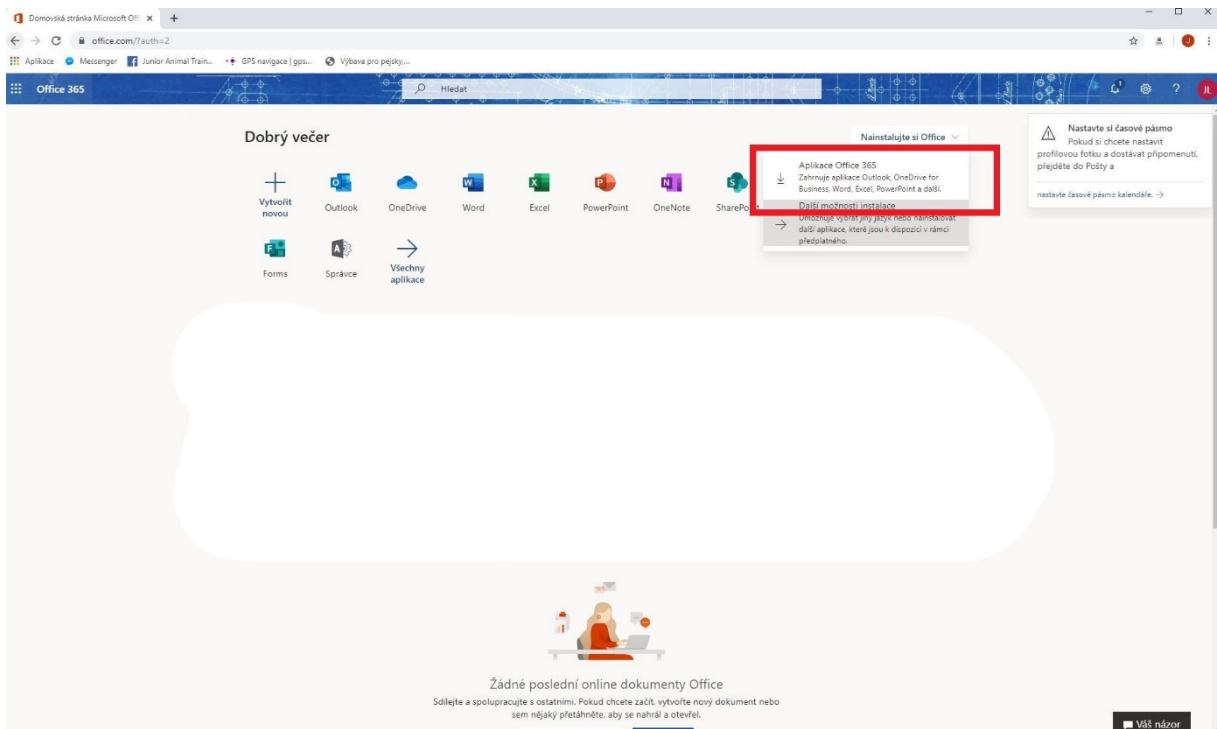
Domovská stránka Microsoft Off ×

office.com/?auth=2

Aplikace Messenger Junior Animal Train... GPS navigace | gps... Výbava pro pejsky,...

Office 365

Hledat

JL

Dobrý večer

Nainstalujte si Office

Aplikace Office 365
Zahrnuje aplikace Outlook, OneDrive for Business, Word, Excel, PowerPoint a další.

Další možnosti instalace
Umožňuje vybrat jiný jazyk nebo nainstalovat další aplikace, které jsou k dispozici v rámci předplatného.

Nastavte si časové pásmo
Pokud si chcete nastavit profilovou fotku a dostávat připomenutí, přejděte do Pošty a

nastavte časové pásmo kalendáře. →

Vytvořit novou

Outlook

OneDrive

Word

Excel

PowerPoint

OneNote

SharePo

Forms

Správce

Všechny aplikace

Žádné poslední online dokumenty Office

Sdílejte a spolupracujte s ostatními. Pokud chcete začít, vytvořte nový dokument nebo sem nějaký přetáhněte, aby se nahrál a otevřel.

Váš názor